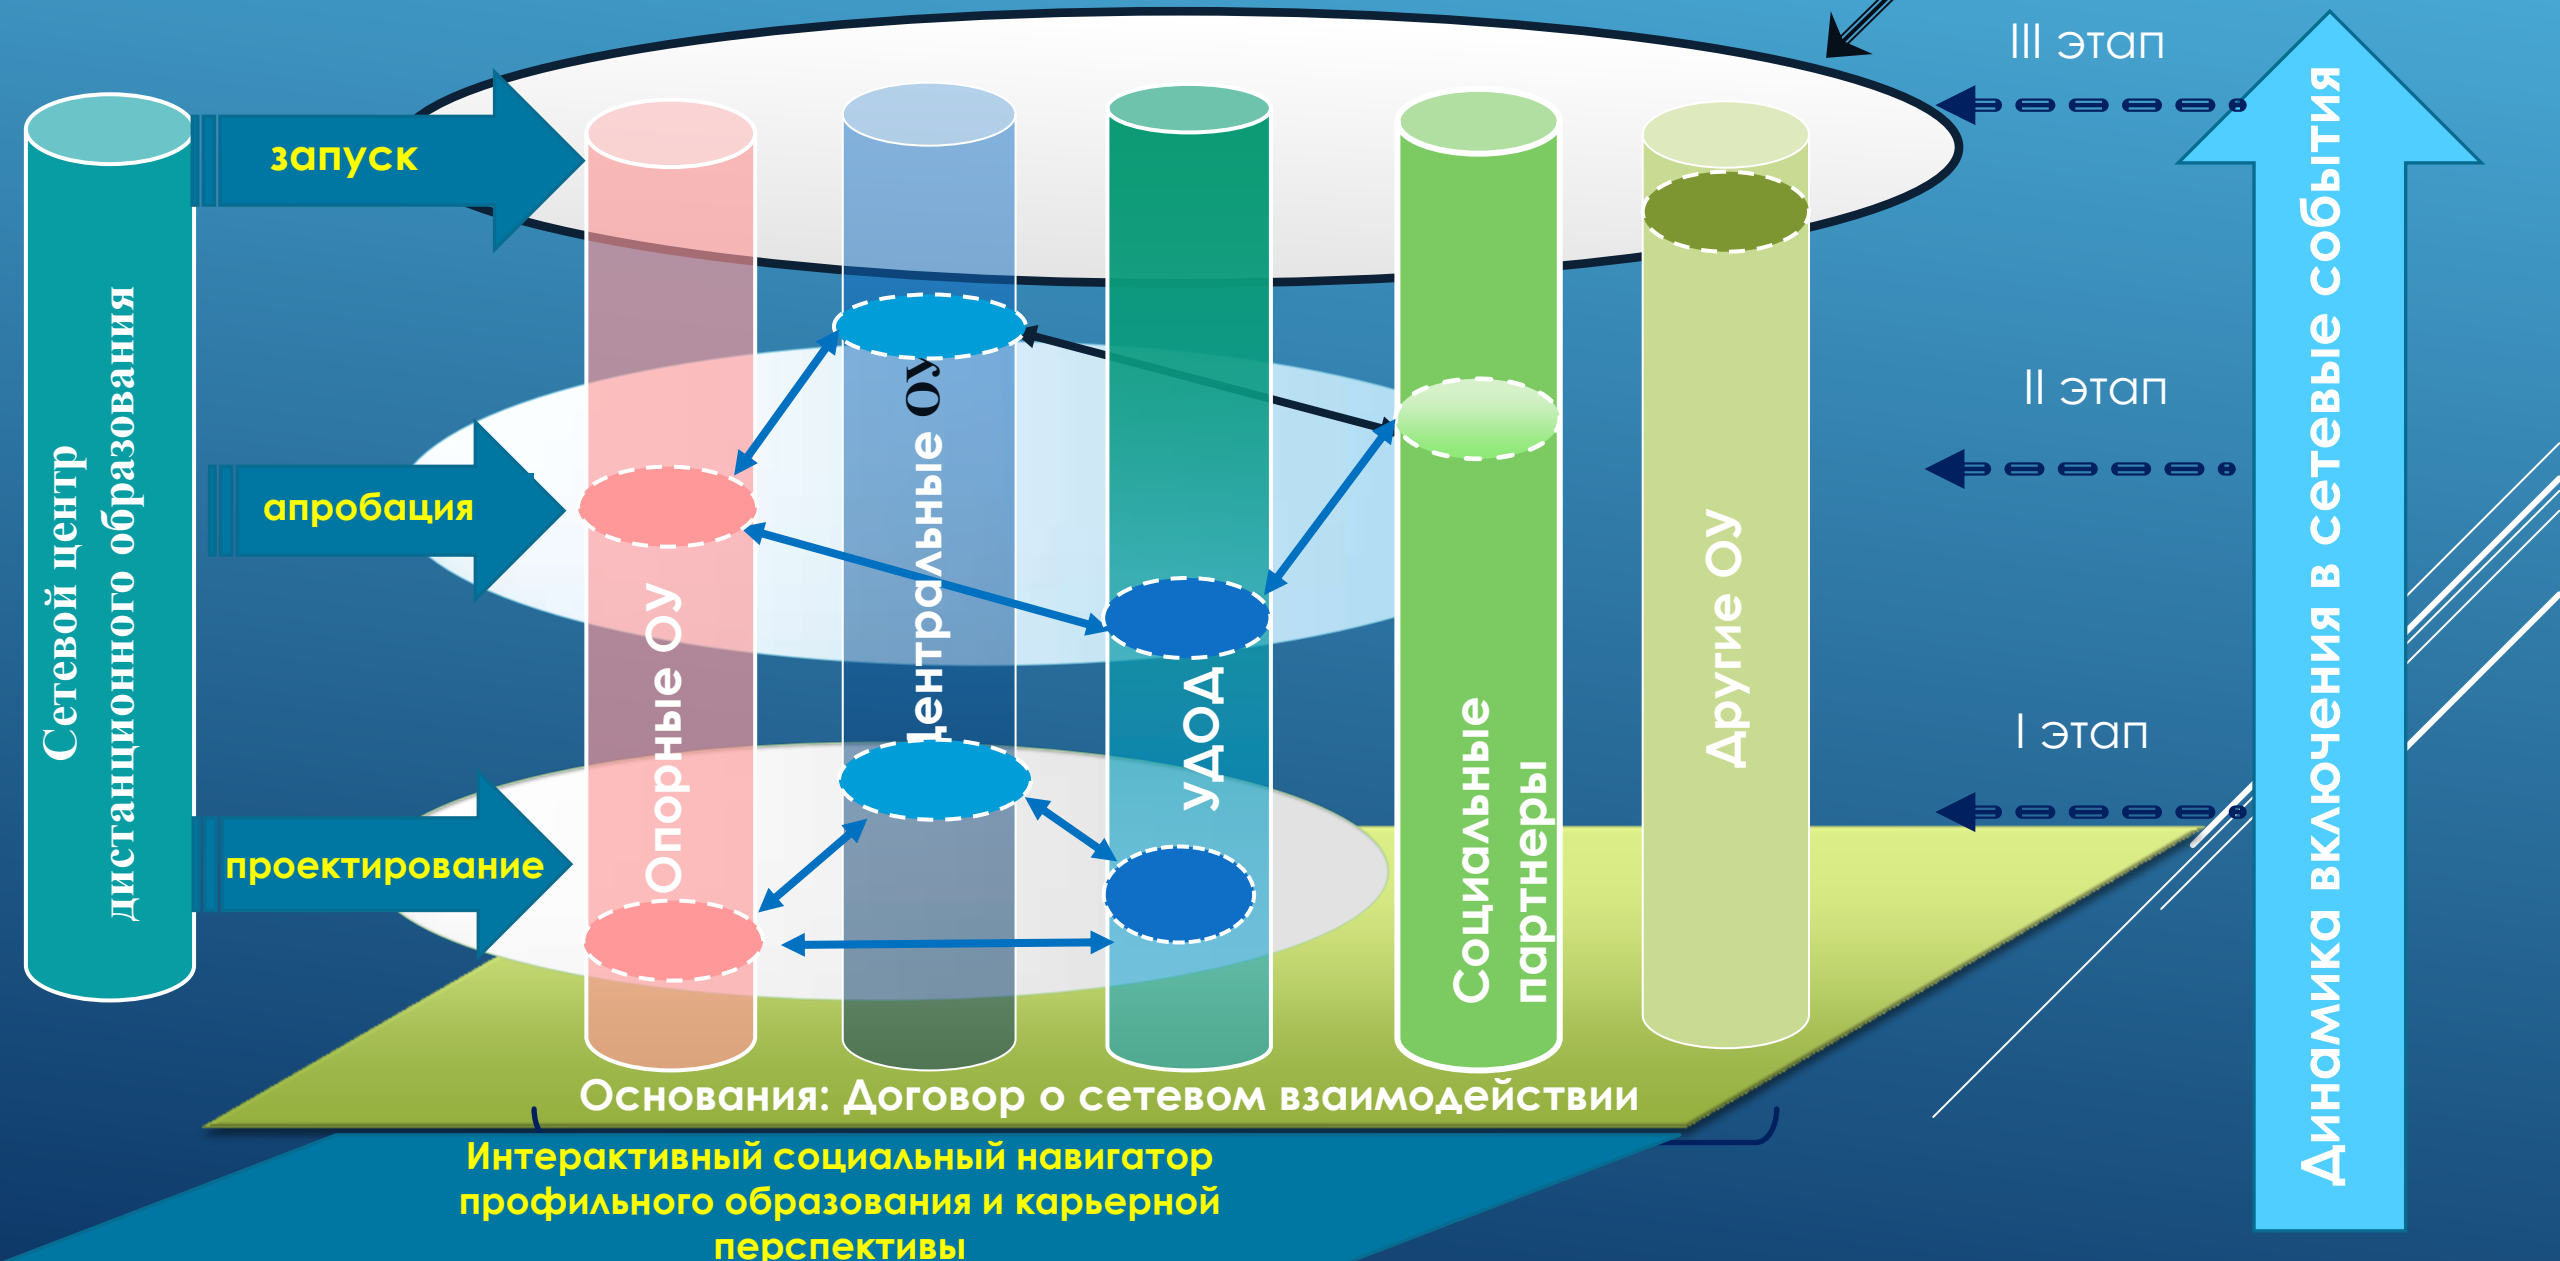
Сетевой центр дистанционного образования

запуск

апробация

проектирование

Опорные ОУ

Центральные ОУ

УДОД

Социальные партнеры

Другие ОУ

III этап

II этап

I этап

Динамика включения в сетевые события

Основания: Договор о сетевом взаимодействии

Интерактивный социальный навигатор профильного образования и карьерной перспективы